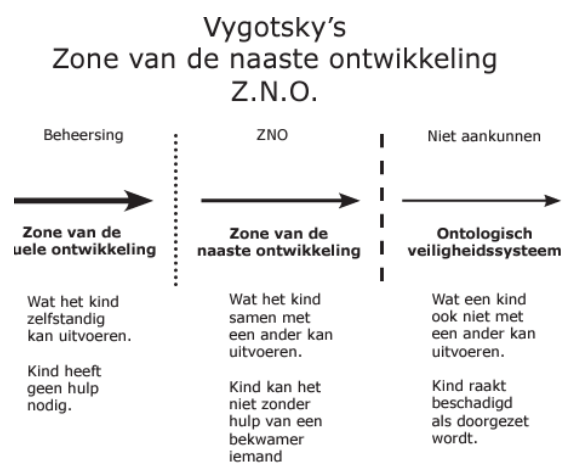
Vygotsky's
Zone van de naaste ontwikkeling
Z.N.O.

Beheersing

Zone van de
uele ontwikkeling

Wat het kind zelfstandig kan uitvoeren.

Kind heeft geen hulp nodig.

ZNO

Zone van de
naaste ontwikkeling

Wat het kind samen met een ander kan uitvoeren.

Kind kan het niet zonder hulp van een bekwamer iemand

Niet aankunnen

Ontologisch
veiligheidssysteem

Wat een kind ook niet met een ander kan uitvoeren.

Kind raakt beschadigd als doorgezet wordt.